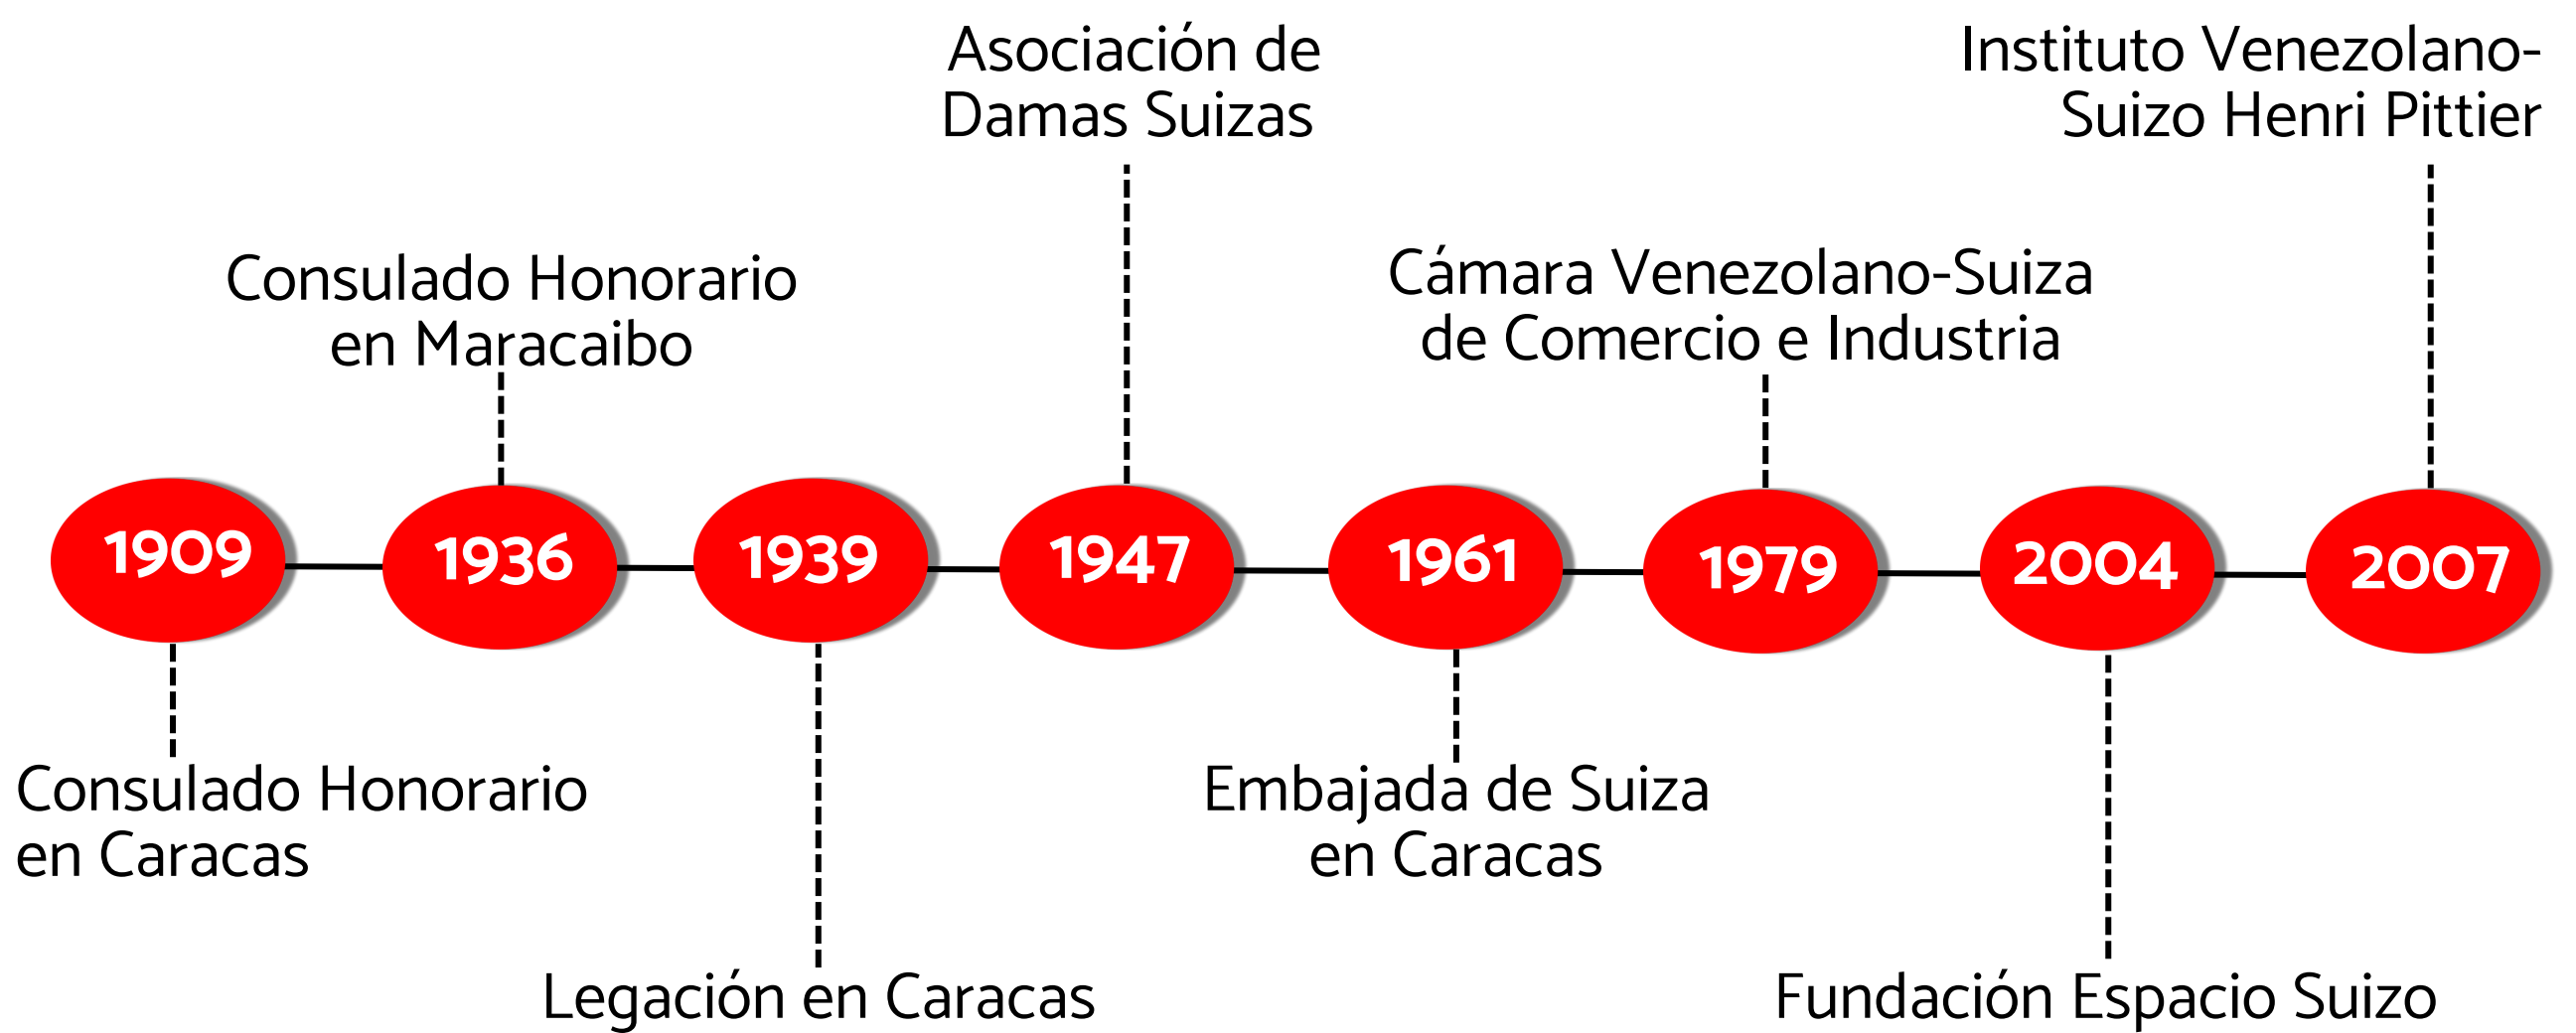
Asociación de Damas Suizas

Instituto Venezolano-Suizo Henri Pittier

Consulado Honorario en Maracaibo

Cámara Venezolano-Suiza de Comercio e Industria

1909

1936

1939

1947

1961

1979

2004

2007

Consulado Honorario en Caracas

Embajada de Suiza en Caracas

Legación en Caracas

Fundación Espacio Suizo